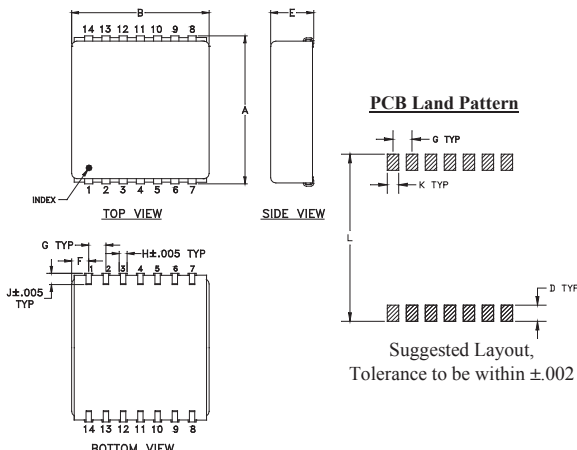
B

14 13 12 11 10 9 8

E

A

INDEX

1 2 3 4 5 6 7

TOP VIEW

SIDE VIEW

PCB Land Pattern

G TYP

K TYP

L

D TYP

Suggested Layout, Tolerance to be within ±.002

G TYP

F

H±.005 TYP

1 2 3 4 5 6 7

J±.005 TYP

14 13 12 11 10 9 8

BOTTOM VIEW